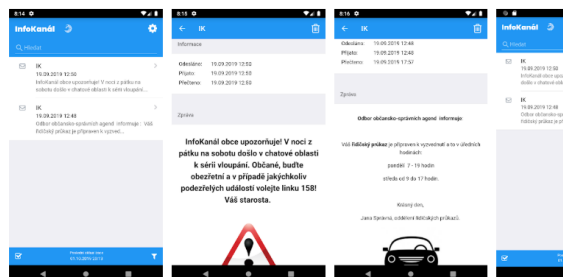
8:15

InfoKanál

Hledat

IK
19.09.2019 12:50
InfoKanál obce upozorňuje! V noci z pátku na sobotu došlo v chatové oblasti k sérii vloupaní...

IK
19.09.2019 12:48
Odbor občansko-správních agend informuje : Váš řidičský průkaz je připraven k vyzvednutí...

Poslední stav:
19.09.2019 12:55

8:15

IK

Informace

Odesláno: 19.09.2019 12:50
Přijato: 19.09.2019 12:50
Přečteno: 19.09.2019 12:55

Zpráva

InfoKanál obce upozorňuje! V noci z pátku na sobotu došlo v chatové oblasti k sérii vloupaní. Občané, buďte obezřetní a v případě jakýchkoliv podezřelých událostí volejte linku 158! Váš starosta.

8:16

IK

Odesláno: 19.09.2019 12:48
Přijato: 19.09.2019 12:48
Přečteno: 19.09.2019 17:57

Zpráva

Odbor občansko-správních agend informuje:

Váš řidičský průkaz je připraven k vyzvednutí a to v úředních hodinách:

pondělí 7 - 19 hodin

středa od 9 do 17 hodin.

Krásný den,

Jana Spravná, oddělení řidičských průkazů.

Hledat

IK
19.09.2019
InfoKanál obce upozorňuje! V noci z pátku na sobotu došlo v chatové oblasti

IK
19.09.2019
Odbor občansko-správních agend informuje